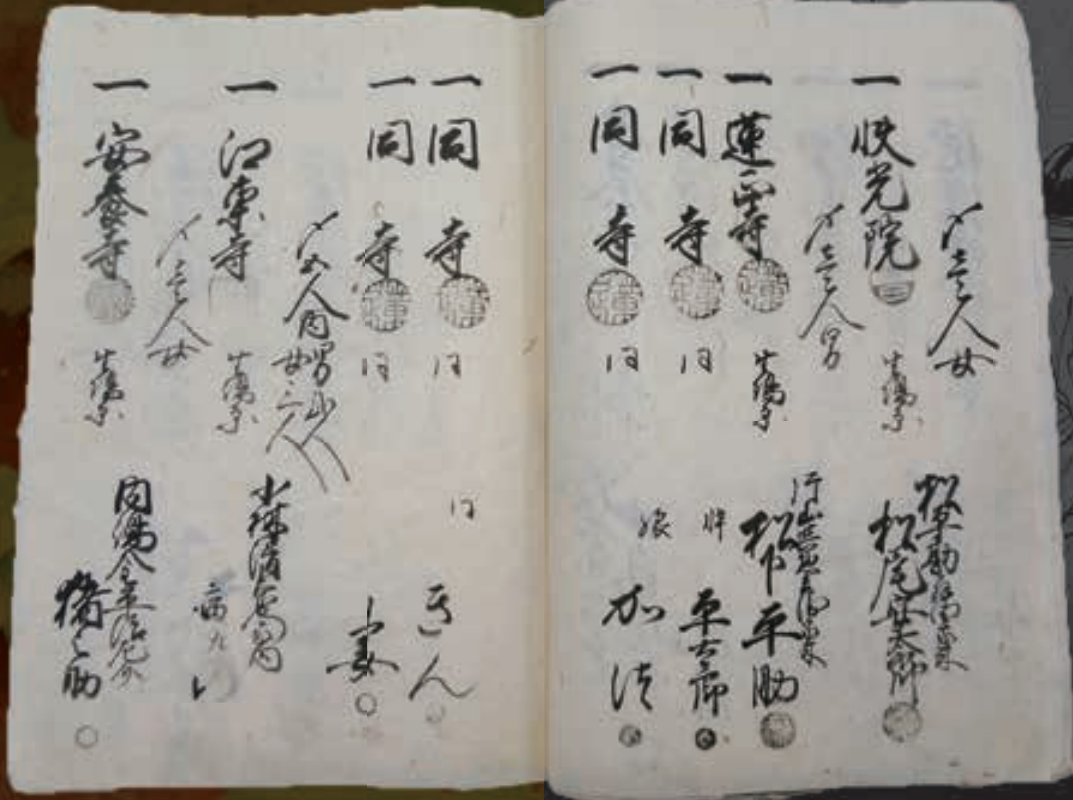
一 快光院 〆三人 女 生国 松本新右衛門家来 松尾太郎

一 蓮正寺 〆三人 男 生国 同藩家来 松本平助

一 同 寺 同 倅 平太郎

一 同 寺 同 娘 かね

一 同 寺 同 同 きん

一 同 寺 同 妻

一 江東寺 〆五人 内 男弐人 女三人 生国 小林清右衛門 〆 高九

一 安養寺 〆三人 女 生国 同藩 今井伝右衛門 〆 猪之助